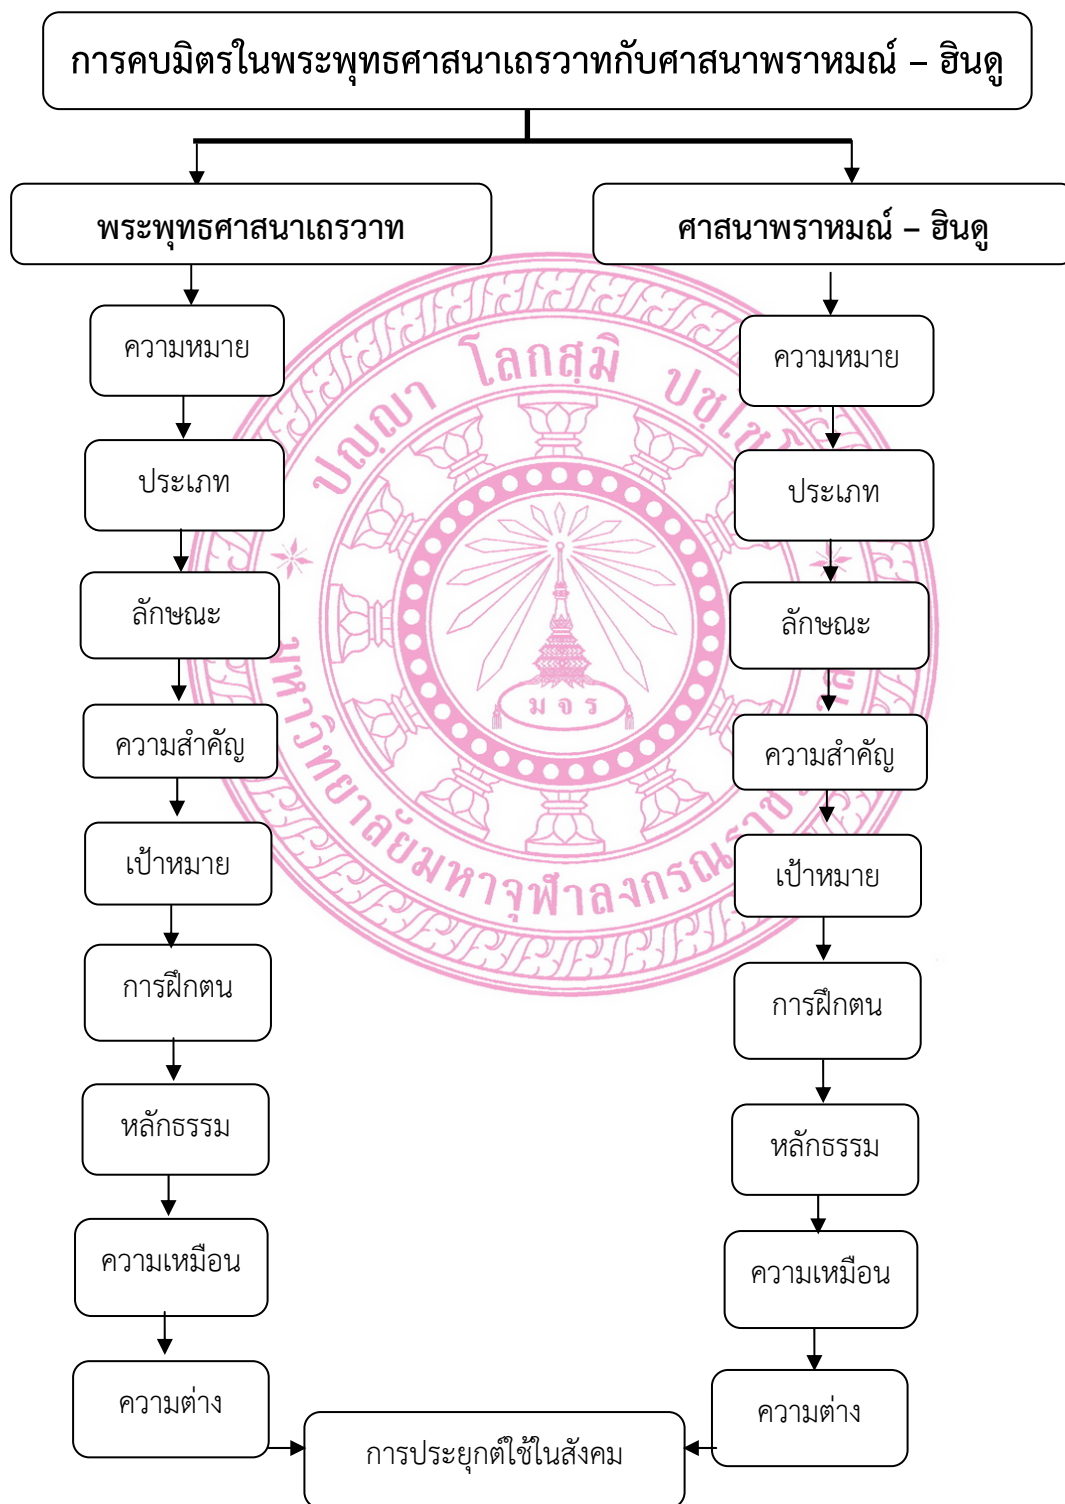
การคบมิตรในพระพุทธศาสนาเถรวาทกับศาสนาพราหมณ์ – ฮินดู

พระพุทธศาสนาเถรวาท

ความหมาย

ประเภท

ลักษณะ

ความสำคัญ

เป้าหมาย

การฝึกตน

หลักธรรม

ความเหมือน

ความต่าง

ศาสนาพราหมณ์ – ฮินดู

ความหมาย

ประเภท

ลักษณะ

ความสำคัญ

เป้าหมาย

การฝึกตน

หลักธรรม

ความเหมือน

ความต่าง

การประยุกต์ใช้ในสังคม

โลกสฺมิ ปชฺโชโต ปญฺญา มหาวิทยาลัยมหาจุฬาลงกรณราชวิทยาลัย มจร